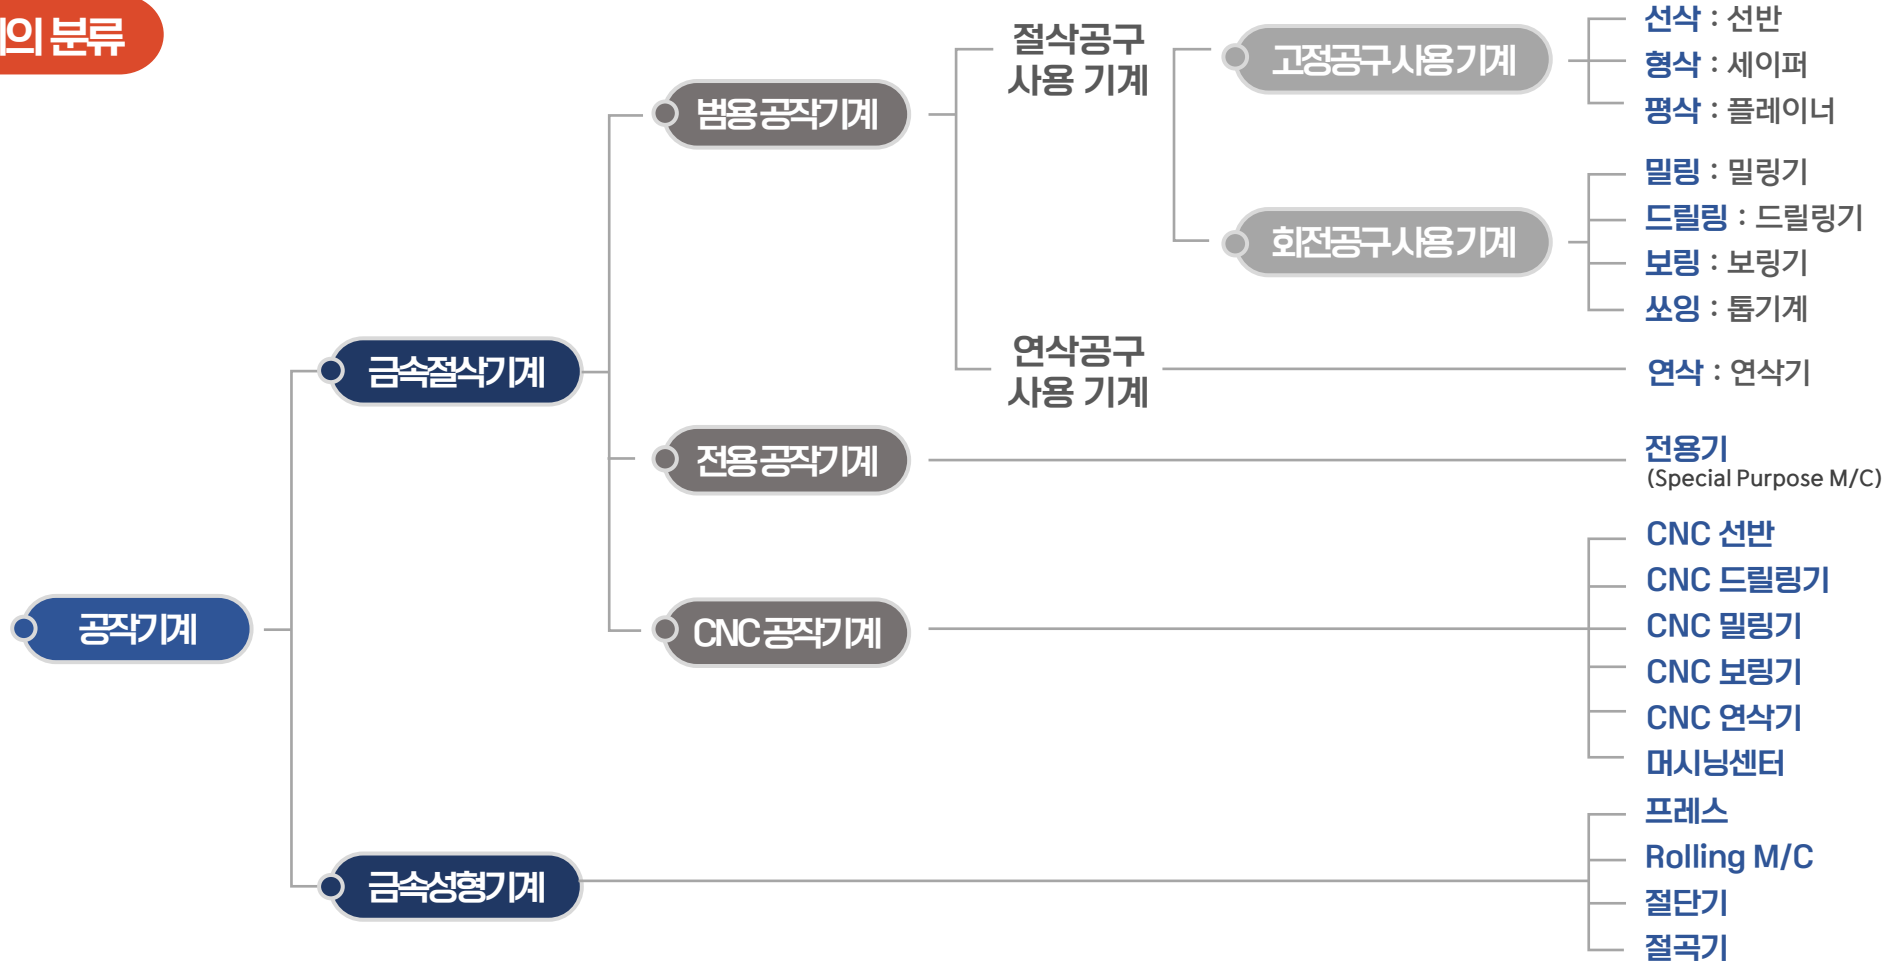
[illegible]의 분류

공작기계

금속절삭기계

범용공작기계

절삭공구 사용 기계

고정공구사용기계

선삭 : 선반
형삭 : 세이퍼
평삭 : 플레이너

회전공구사용기계

밀링 : 밀링기
드릴링 : 드릴링기
보링 : 보링기
쏘잉 : 톱기계

연삭공구 사용 기계

연삭 : 연삭기

전용공작기계

전용기
(Special Purpose M/C)

CNC공작기계

CNC 선반
CNC 드릴링기
CNC 밀링기
CNC 보링기
CNC 연삭기
머시닝센터

금속성형기계

프레스
Rolling M/C
절단기
절곡기